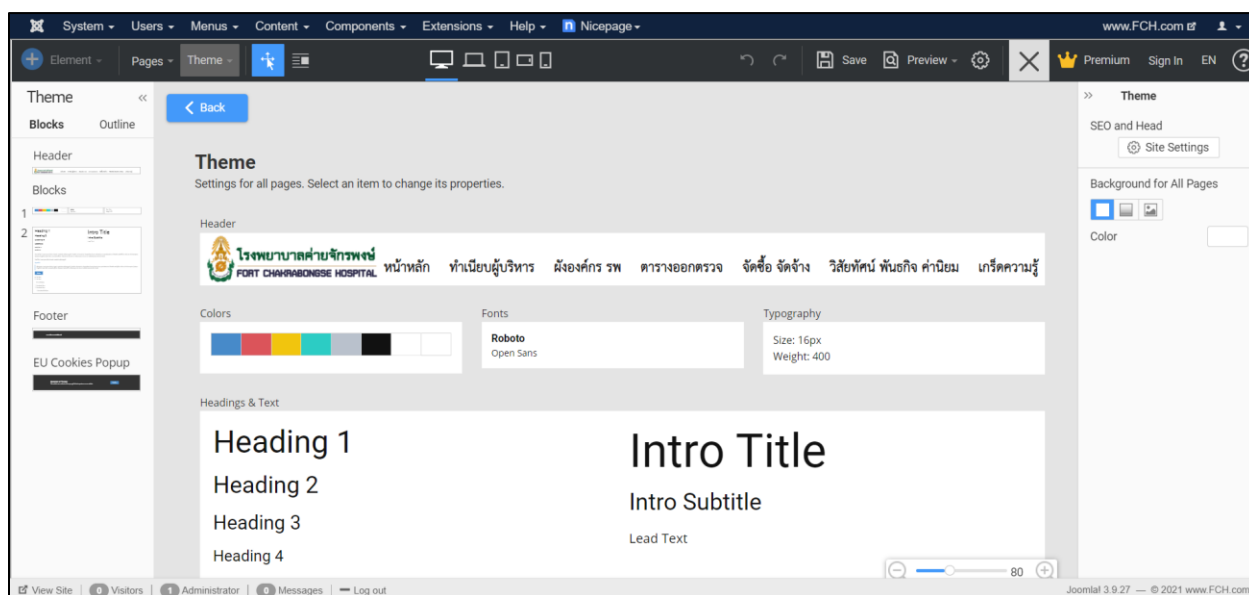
System ▾ Users ▾ Menus ▾ Content ▾ Components ▾ Extensions ▾ Help ▾ Nicepage ▾

www.FCH.com

Element ▾ Pages ▾ Theme ▾

Save Preview ▾

Premium Sign In EN

Theme

Blocks Outline

Header

Blocks

1

2

Footer

EU Cookies Popup

Back

Theme

Settings for all pages. Select an item to change its properties.

Header

โรงพยาบาลค่ายจักรพงษ์ FORT CHAKRABONGSE HOSPITAL หน้าหลัก ทำเนียบผู้บริหาร ผังองค์กร รพ ตารางออกตรวจ จัดซื้อ จัดจ้าง วิสัยทัศน์ พันธกิจ ค่านิยม เกร็ดความรู้

Colors

Fonts

Roboto
Open Sans

Typography

Size: 16px
Weight: 400

Headings & Text

Heading 1

Heading 2

Heading 3

Heading 4

Intro Title

Intro Subtitle

Lead Text

80

Theme

SEO and Head

Site Settings

Background for All Pages

Color

View Site | 0 Visitors | 1 Administrator | 0 Messages | Log out

Joomla! 3.9.27 — © 2021 www.FCH.com